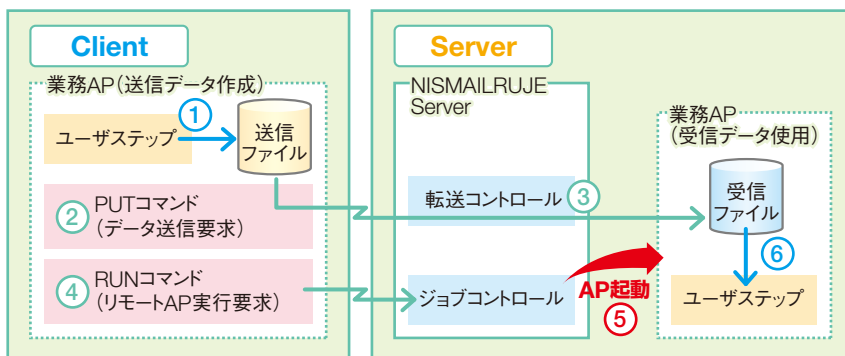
Client

業務AP（送信データ作成）

ユーザステップ

①

送信ファイル

② PUTコマンド（データ送信要求）

④ RUNコマンド（リモートAP実行要求）

Server

NISMAILRUJE Server

転送コントロール ③

ジョブコントロール

AP起動

⑤

業務AP（受信データ使用）

受信ファイル

⑥

ユーザステップ